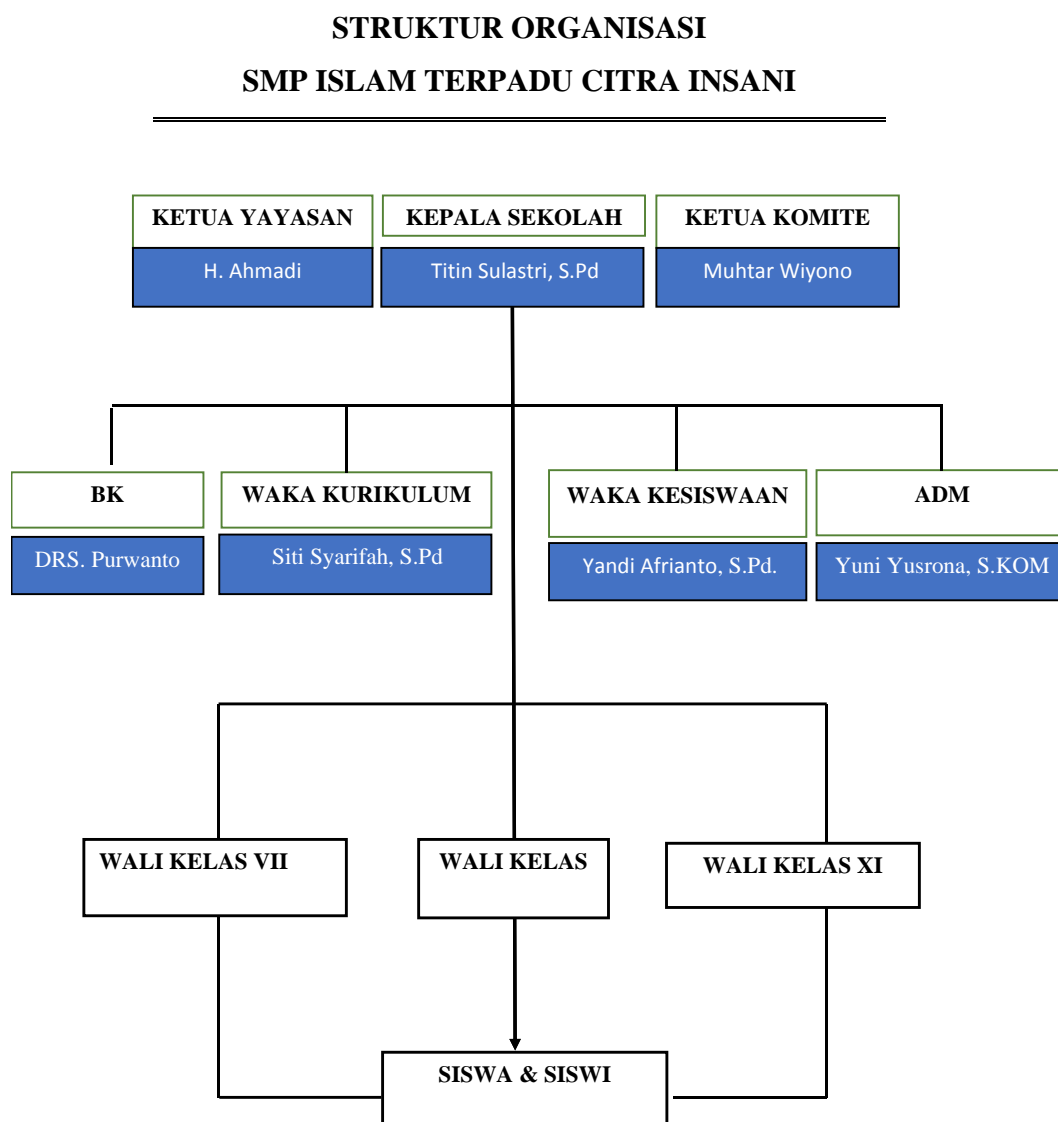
STRUKTUR ORGANISASI

SMP ISLAM TERPADU CITRA INSANI

KETUA YAYASAN

H. Ahmadi

KEPALA SEKOLAH

Titin Sulastri, S.Pd

KETUA KOMITE

Muhtar Wiyono

BK

DRS. Purwanto

WAKA KURIKULUM

Siti Syarifah, S.Pd

WAKA KESISWAAN

Yandi Afrianto, S.Pd.

ADM

Yuni Yusrona, S.KOM

WALI KELAS VII

WALI KELAS

WALI KELAS XI

SISWA & SISWI